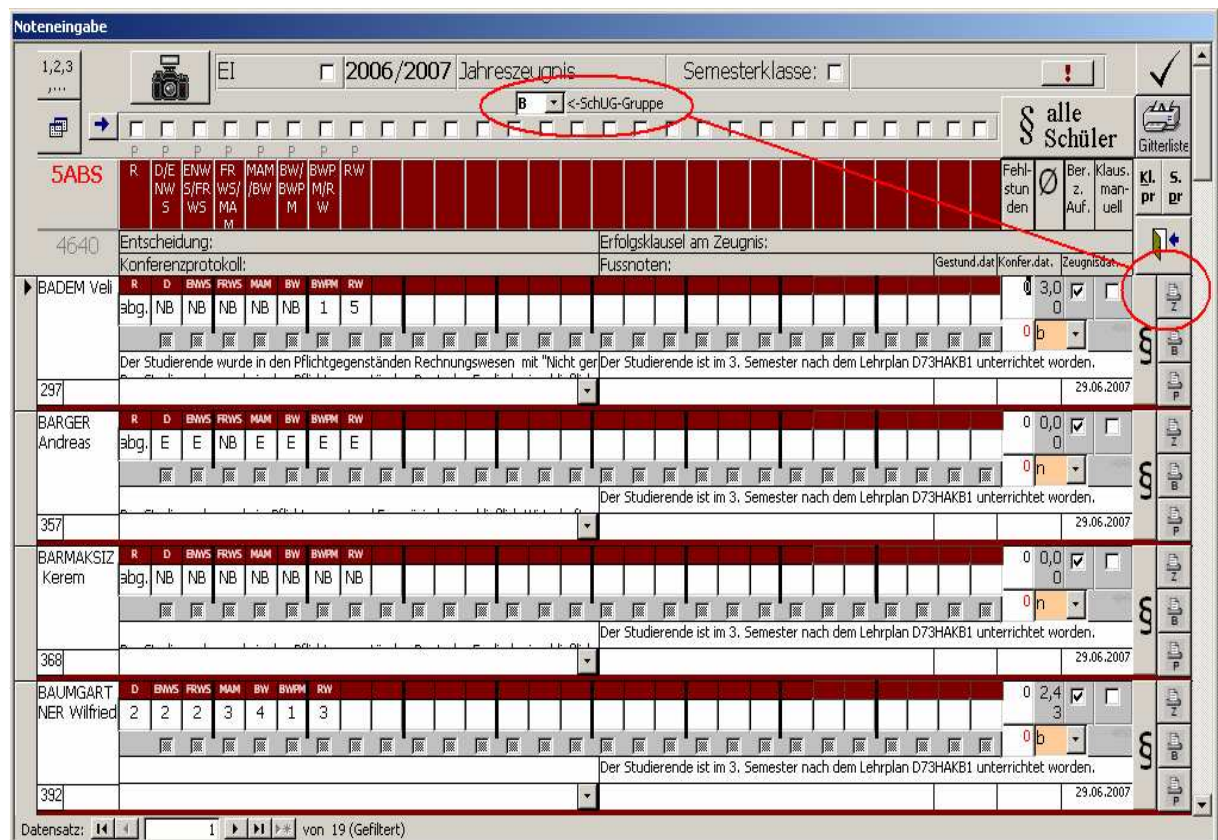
Noteneingabe

1,2,3 ,...

EI

2006/2007 Jahreszeugnis

Semesterklasse:

!

B <-SchUG-Gruppe

§ alle Schüler

Gitterliste

P P P P P P P P

5ABS

| R | D/ENWS | ENWS/FRWS | FRWS/MAM | MAM/BW | BW/BWPM | BWPM/RW | RW |
|---|---|---|---|---|---|---|---|

Fehlstunden | Ø | Ber. z. Auf. | Klaus. manuell

Kl. pr | S. pr

4640

Entscheidung:

Konferenzprotokoll:

Erfolgsklausel am Zeugnis:

Fussnoten:

Gestund.dat | Konfer.dat. | Zeugnisdat.

BADEM Veli

| R | D | ENWS | FRWS | MAM | BW | BWPM | RW |
|---|---|---|---|---|---|---|---|
| abg. | NB | NB | NB | NB | NB | 1 | 5 |

0 | 3,00

0 b

Der Studierende wurde in den Pflichtgegenständen Rechnungswesen mit "Nicht ger

Der Studierende ist im 3. Semester nach dem Lehrplan D73HAKB1 unterrichtet worden.

297

29.06.2007

BARGER Andreas

| R | D | ENWS | FRWS | MAM | BW | BWPM | RW |
|---|---|---|---|---|---|---|---|
| abg. | E | E | NB | E | E | E | E |

0 | 0,00

0 n

Der Studierende ist im 3. Semester nach dem Lehrplan D73HAKB1 unterrichtet worden.

357

29.06.2007

BARMAKSIZ Kerem

| R | D | ENWS | FRWS | MAM | BW | BWPM | RW |
|---|---|---|---|---|---|---|---|
| abg. | NB | NB | NB | NB | NB | NB | NB |

0 | 0,00

0 n

Der Studierende ist im 3. Semester nach dem Lehrplan D73HAKB1 unterrichtet worden.

368

29.06.2007

BAUMGARTNER Wilfried

| D | ENWS | FRWS | MAM | BW | BWPM | RW |
|---|---|---|---|---|---|---|
| 2 | 2 | 2 | 3 | 4 | 1 | 3 |

0 | 2,43

0 b

Der Studierende ist im 3. Semester nach dem Lehrplan D73HAKB1 unterrichtet worden.

392

29.06.2007

Datensatz: 1 von 19 (Gefiltert)